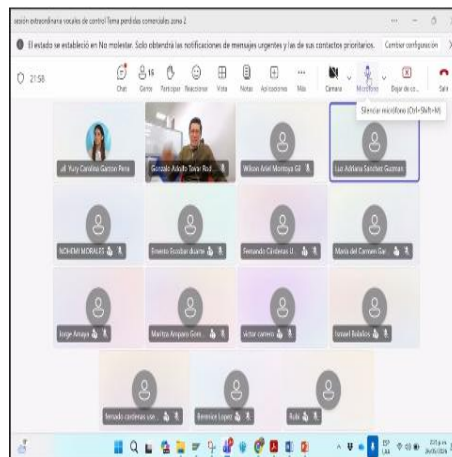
sesión extraordinaria vocales de control Tema perdidas comerciales zona 2

El estado se estableció en No molestar. Solo obtendrá las notificaciones de mensajes urgentes y las de sus contactos prioritarios. Cambiar configuración

21:58

Chat Gente 15 Participar Reacciones Vista Notas Aplicaciones Más Cámara Micrófono Dejar de co... Salir

Silenciar micrófono (Ctrl+Shift+M)

Yury Carolina Garzon Pena

Gonzalo Adolfo Tovar Rod...

Wilson Ariel Montoya Gil

Luz Adriana Sanchez Guzman

NOHEMI MORALES

Ernesto Escobar duarte

Fernando Cárdenas U...

Maria del Carmen Gar...

Jorge Amaya

Maritza Amparo Gom...

Victor carrero

Ismael Bolaños

fernado cardenas use...

Bernice Lopez

Aula

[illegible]